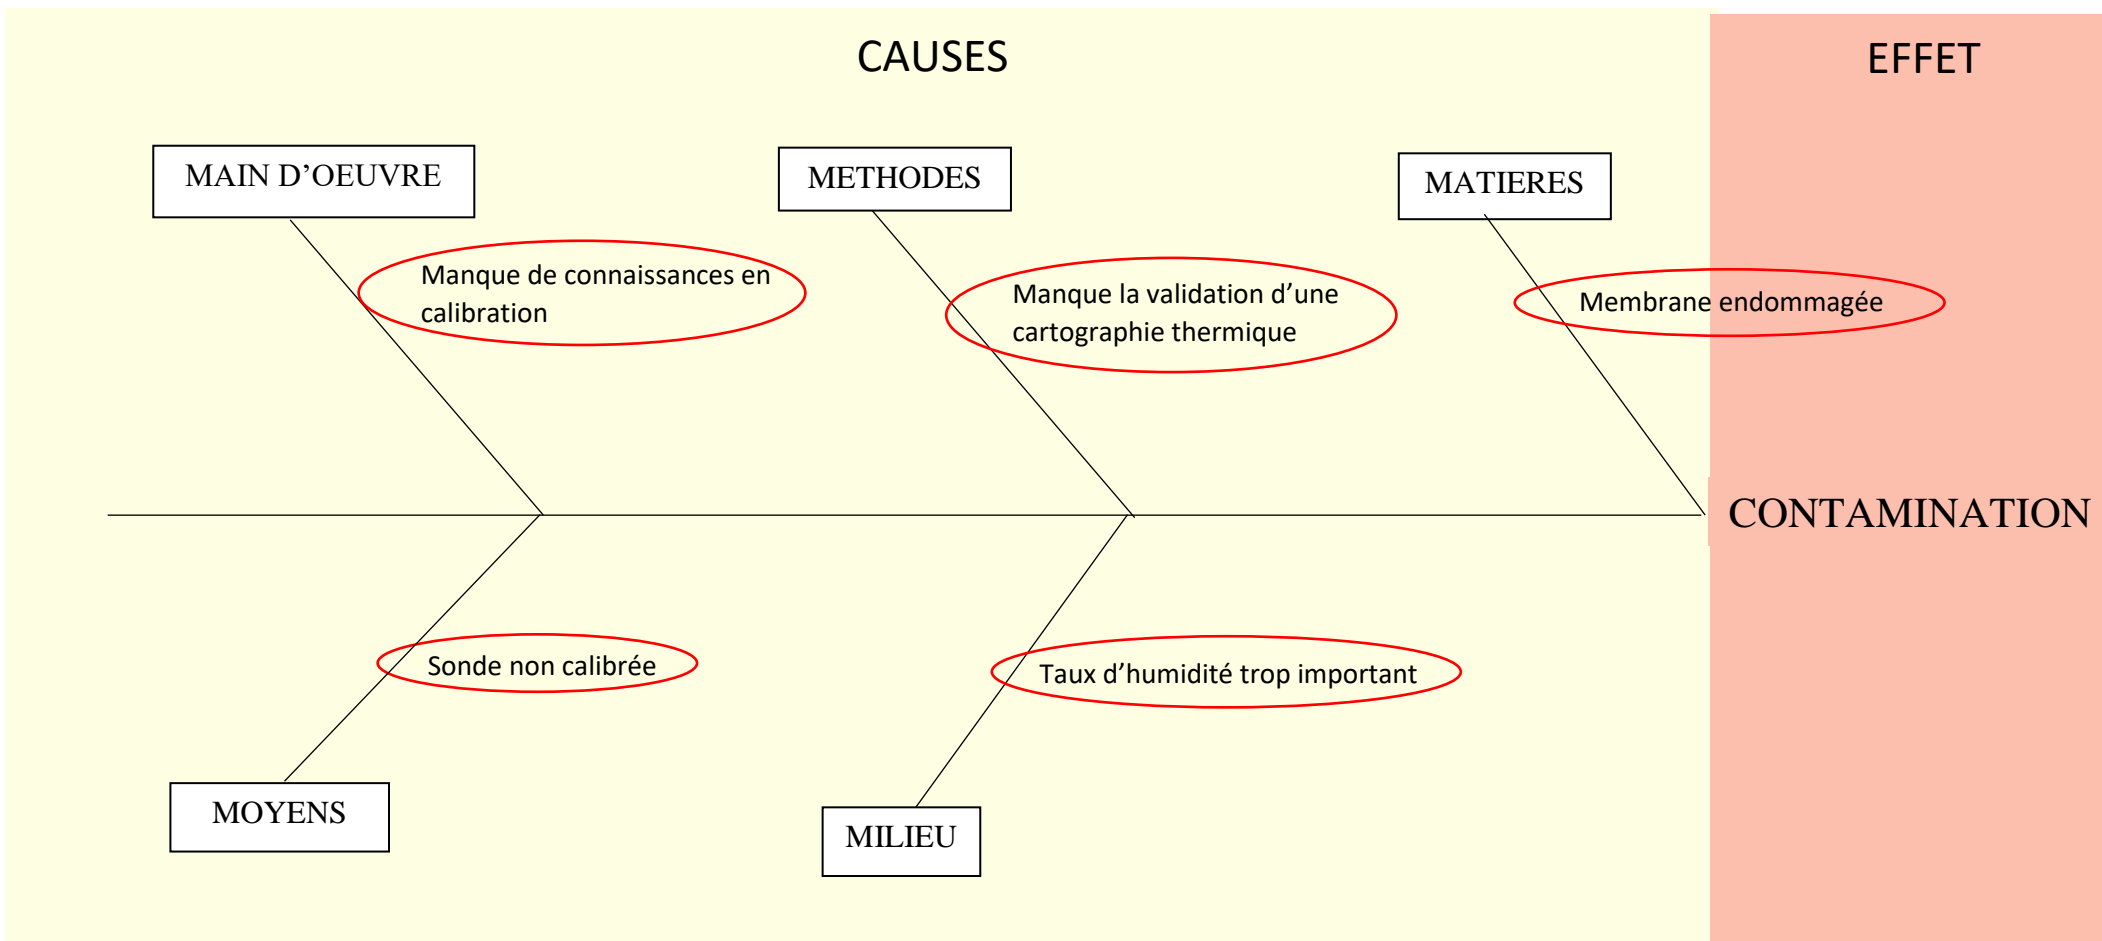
CAUSES

EFFET

MAIN D'OEUVRE

Manque de connaissances en calibration

METHODES

Manque la validation d'une cartographie thermique

MATIERES

Membrane endommagée

CONTAMINATION

Sonde non calibrée

Taux d'humidité trop important

MOYENS

MILIEU